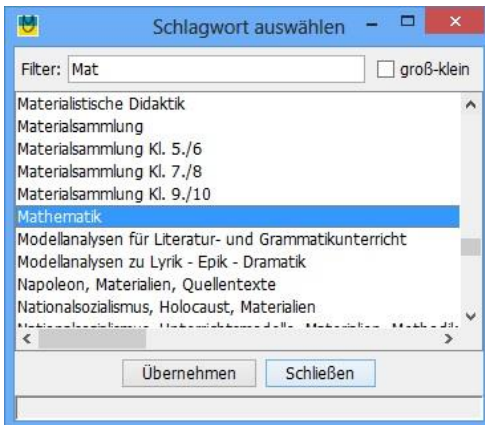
Schlagwort auswählen

Filter: Mat

groß-klein

Materialistische Didaktik
Materialsammlung
Materialsammlung Kl. 5./6
Materialsammlung Kl. 7./8
Materialsammlung Kl. 9./10
Mathematik
Modellanalysen für Literatur- und Grammatikunterricht
Modellanalysen zu Lyrik - Epik - Dramatik
Napoleon, Materialien, Quellentexte
Nationalsozialismus, Holocaust, Materialien
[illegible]

Übernehmen
Schließen